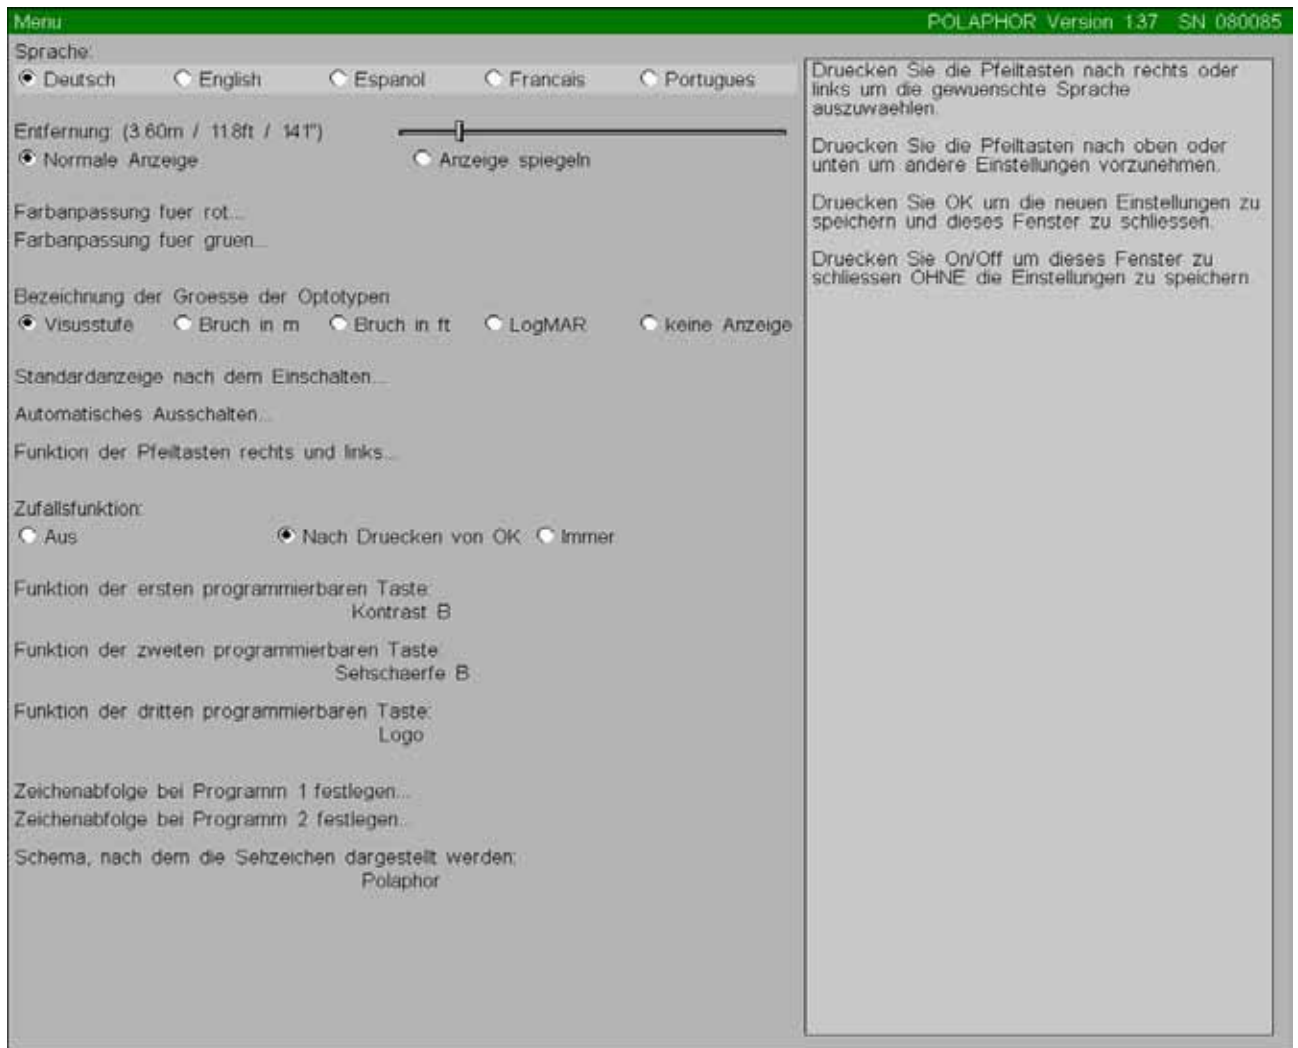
Menu

POLAPHOR Version 1.37 SN 080085

Sprache:

Deutsch English Espanol Francais Portugues

Entfernung: (3.60m / 11.8ft / 141")

Normale Anzeige Anzeige spiegeln

Farbanpassung fuer rot...

Farbanpassung fuer gruen...

Bezeichnung der Groesse der Optotypen

Visusstufe Bruch in m Bruch in ft LogMAR keine Anzeige

Standardanzeige nach dem Einschalten...

Automatisches Ausschalten...

Funktion der Pfeiltasten rechts und links...

Zufallsfunktion:

Aus Nach Druecken von OK Immer

Funktion der ersten programmierbaren Taste:
Kontrast B

Funktion der zweiten programmierbaren Taste:
Sehschaerfe B

Funktion der dritten programmierbaren Taste:
Logo

Zeichenabfolge bei Programm 1 festlegen...

Zeichenabfolge bei Programm 2 festlegen...

Schema, nach dem die Sehzeichen dargestellt werden:
Polaphor

Druecken Sie die Pfeiltasten nach rechts oder links um die gewuenschte Sprache auszuwaehlen.

Druecken Sie die Pfeiltasten nach oben oder unten um andere Einstellungen vorzunehmen.

Druecken Sie OK um die neuen Einstellungen zu speichern und dieses Fenster zu schliessen.

Druecken Sie On/Off um dieses Fenster zu schliessen OHNE die Einstellungen zu speichern.